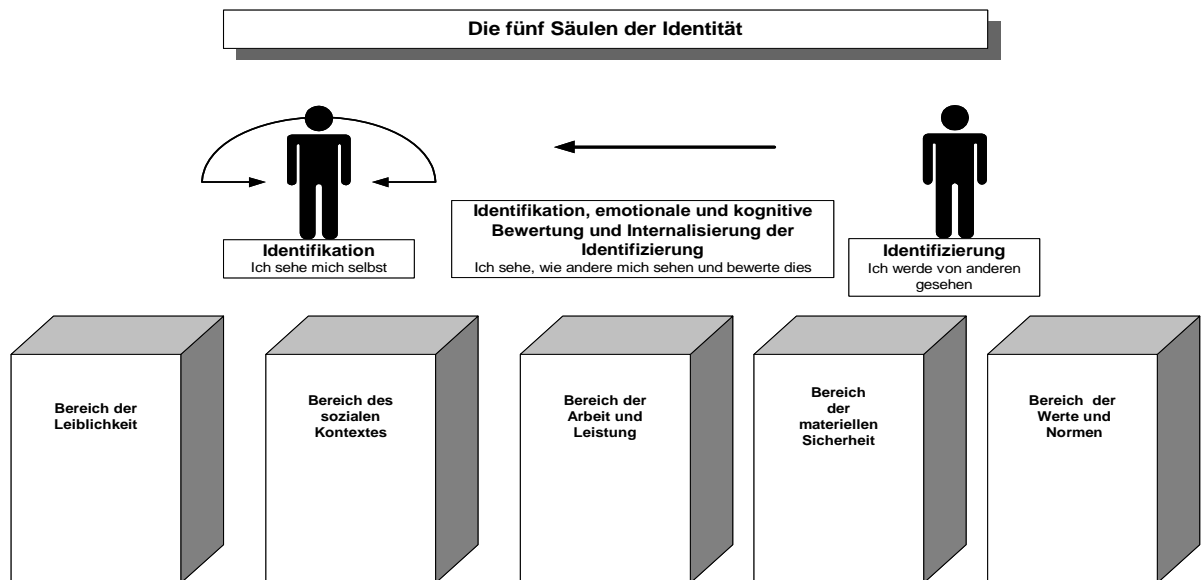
Die fünf Säulen der Identität

Identifikation
Ich sehe mich selbst

Identifikation, emotionale und kognitive Bewertung und Internalisierung der Identifizierung
Ich sehe, wie andere mich sehen und bewerte dies

Identifizierung
Ich werde von anderen gesehen

Bereich der Leiblichkeit

Bereich des sozialen Kontextes

Bereich der Arbeit und Leistung

Bereich der materiellen Sicherheit

Bereich der Werte und Normen